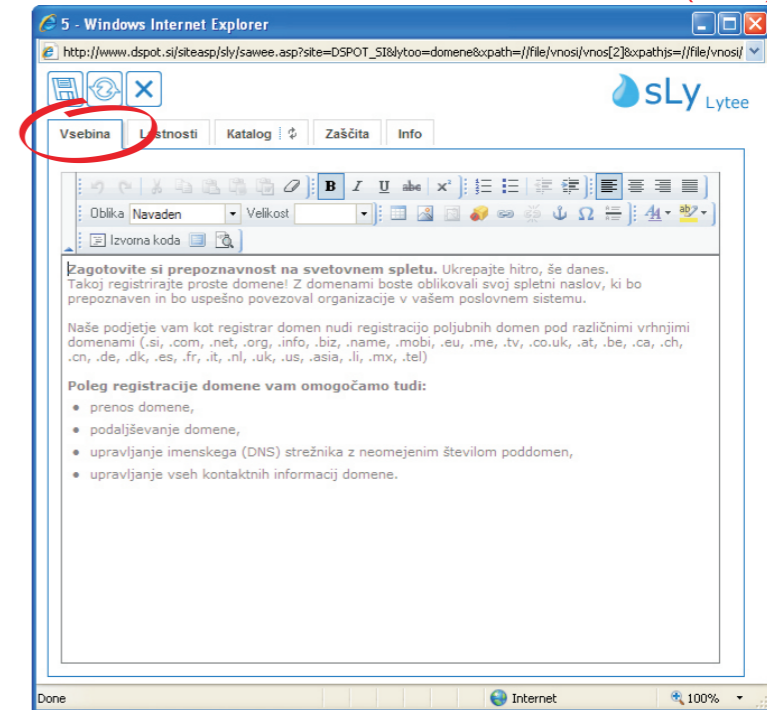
5 - Windows Internet Explorer

http://www.dspot.si/siteasp/sly/sawee.asp?site=DSPOT_SI&lytoo=domene&xpath=//file/vnosi/vnos[2]&xpathjs=//file/vnosi/

sLy Lytee

Vsebina | L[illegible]stnosti | Katalog | Zaščita | Info

B I U abc x²

Oblika Navaden Velikost

Izvorna koda

Zagotovite si prepoznavnost na svetovnem spletu. Ukrepajte hitro, še danes. Takoj registrirajte proste domene! Z domenami boste oblikovali svoj spletni naslov, ki bo prepoznaven in bo uspešno povezoval organizacije v vašem poslovnem sistemu.

Naše podjetje vam kot registrar domen nudi registracijo poljubnih domen pod različnimi vrhnjimi domenami (.si, .com, .net, .org, .info, .biz, .name, .mobi, .eu, .me, .tv, .co.uk, .at, .be, .ca, .ch, .cn, .de, .dk, .es, .fr, .it, .nl, .uk, .us, .asia, .li, .mx, .tel)

Poleg registracije domene vam omogočamo tudi:

- prenos domene,
- podaljševanje domene,
- upravljanje imenskega (DNS) strežnika z neomejenim številom poddomen,
- upravljanje vseh kontaktnih informacij domene.

Done | Internet | 100%